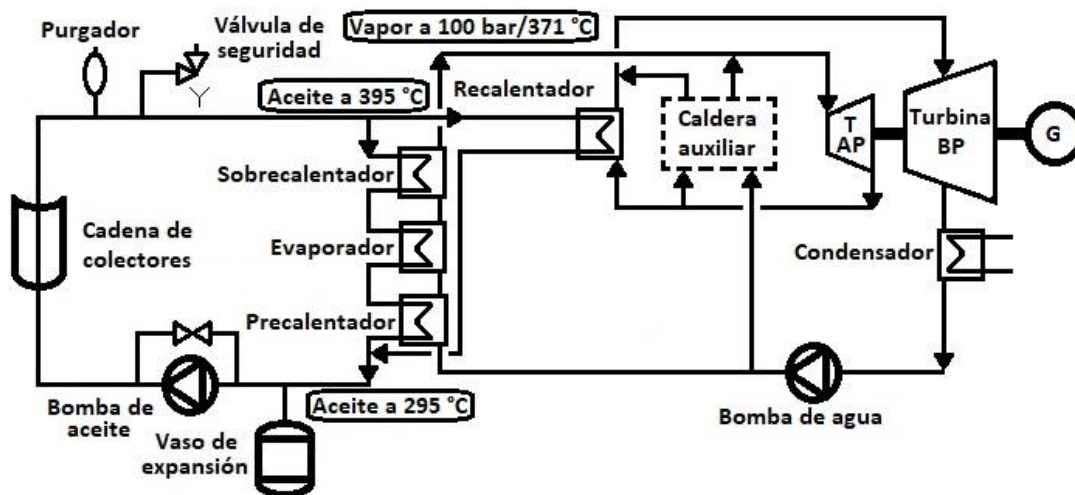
Purgador

Válvula de seguridad

Vapor a 100 bar/371 °C

Aceite a 395 °C

Recalentador

Caldera auxiliar

T AP

Turbina BP

G

Sobrecalentador

Cadena de colectores

Evaporador

Condensador

Precalentador

Bomba de aceite

Vaso de expansión

Aceite a 295 °C

Bomba de agua